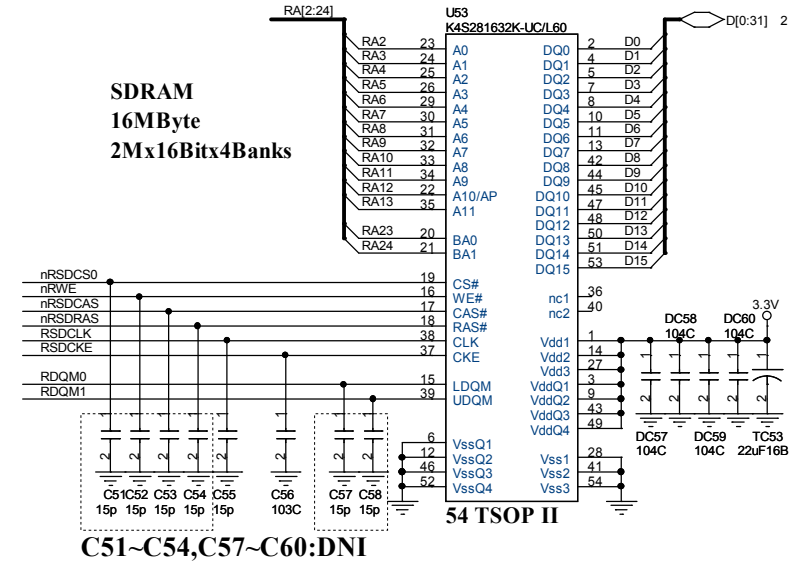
RA[2:24]

U53
K4S281632K-UC/L60

D[0:31] 2

SDRAM
16MByte
2Mx16Bitx4Banks

RA2 23 A0
RA3 24 A1
RA4 25 A2
RA5 26 A3
RA6 29 A4
RA7 30 A5
RA8 31 A6
RA9 32 A7
RA10 33 A8
RA11 34 A9
RA12 22 A10/AP
RA13 35 A11
RA23 20 BA0
RA24 21 BA1

DQ0 2 D0
DQ1 4 D1
DQ2 5 D2
DQ3 7 D3
DQ4 8 D4
DQ5 10 D5
DQ6 11 D6
DQ7 13 D7
DQ8 42 D8
DQ9 44 D9
DQ10 45 D10
DQ11 47 D11
DQ12 48 D12
DQ13 50 D13
DQ14 51 D14
DQ15 53 D15

nRSDCS0 19 CS#
nRWE 16 WE#
nRSDCAS 17 CAS#
nRSDRAS 18 RAS#
RSDCLK 38 CLK
RSDCKE 37 CKE
RDQM0 15 LDQM
RDQM1 39 UDQM

36 nc1
40 nc2

Vdd1 1
Vdd2 14
Vdd3 27
VddQ1 3
VddQ2 9
VddQ3 43
VddQ4 49

6 VssQ1
12 VssQ2
46 VssQ3
52 VssQ4

Vss1 28
Vss2 41
Vss3 54

3.3V
DC58 104C
DC60 104C
DC57 104C
DC59 104C
TC53 22uF16B

C51 15p
C52 15p
C53 15p
C54 15p
C55 15p
C56 103C
C57 15p
C58 15p

54 TSOP II

C51~C54,C57~C60:DNI